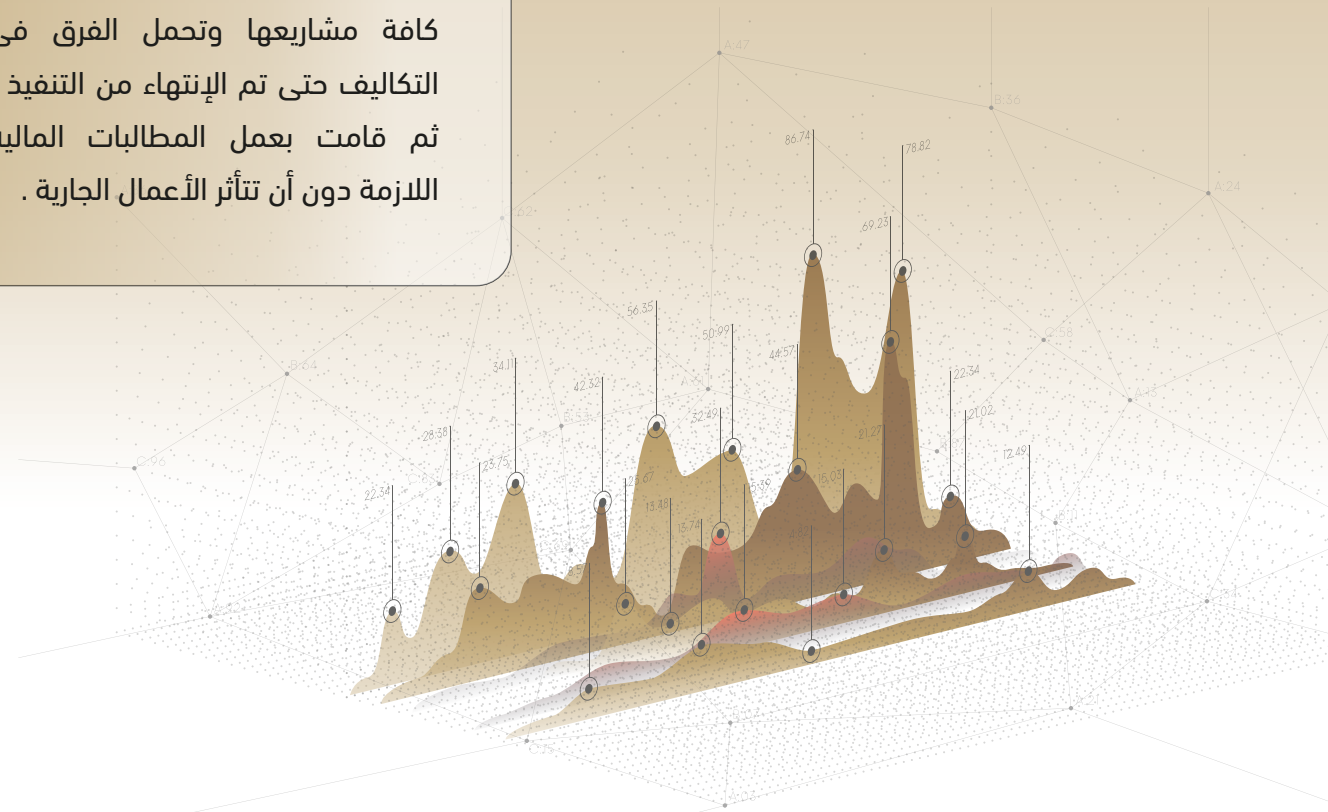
كافة مشاريعها وتحمل الفرق في التكاليف حتى تم الإنتهاء من التنفيذ ثم قامت بعمل المطالبات المالية اللازمة دون أن تتأثر الأعمال الجارية .

A:47
B:36
A:24
B:2
C:58
B:64
C:96
86.74
78.82
69.23
56.35
50.99
44.57
34.11
42.32
32.49
28.38
23.75
22.34
25.67
13.38
13.74
21.27
15.03
22.34
21.02
12.49